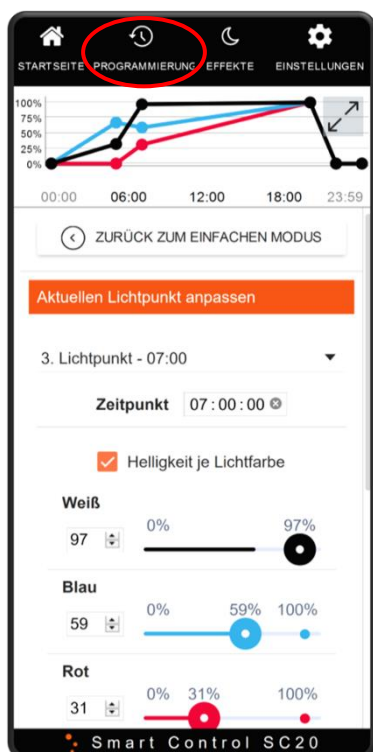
STARTSEITE PROGRAMMIERUNG EFFEKTE EINSTELLUNGEN

100%
75%
50%
25%
0%

00:00 06:00 12:00 18:00 23:59

ZURÜCK ZUM EINFACHEN MODUS

Aktuellen Lichtpunkt anpassen

3. Lichtpunkt - 07:00

Zeitpunkt 07 : 00 : 00

Helligkeit je Lichtfarbe

Weiß
97
0% 97%

Blau
59
0% 59% 100%

Rot
31
0% 31% 100%

Smart Control SC20